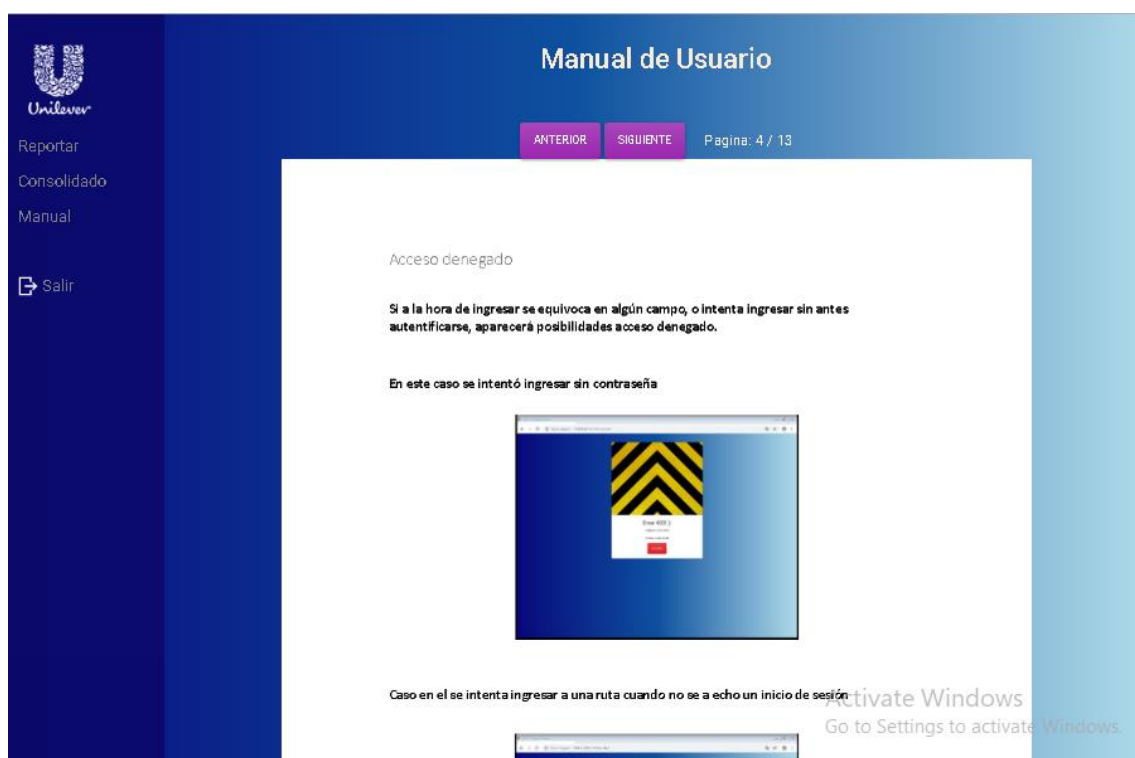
Unilever

Reportar

Consolidado

Manual

Salir

Manual de Usuario

ANTERIOR SIGUIENTE Pagina: 4 / 13

Acceso denegado

Si a la hora de ingresar se equivoca en algún campo, o intenta ingresar sin antes autentificarse, aparecerá posibilidades acceso denegado.

En este caso se intentó ingresar sin contraseña

Error 403 :(

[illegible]

Caso en el se intenta ingresar a una ruta cuando no se a echo un inicio de sesión

Activate Windows
Go to Settings to activate Windows.